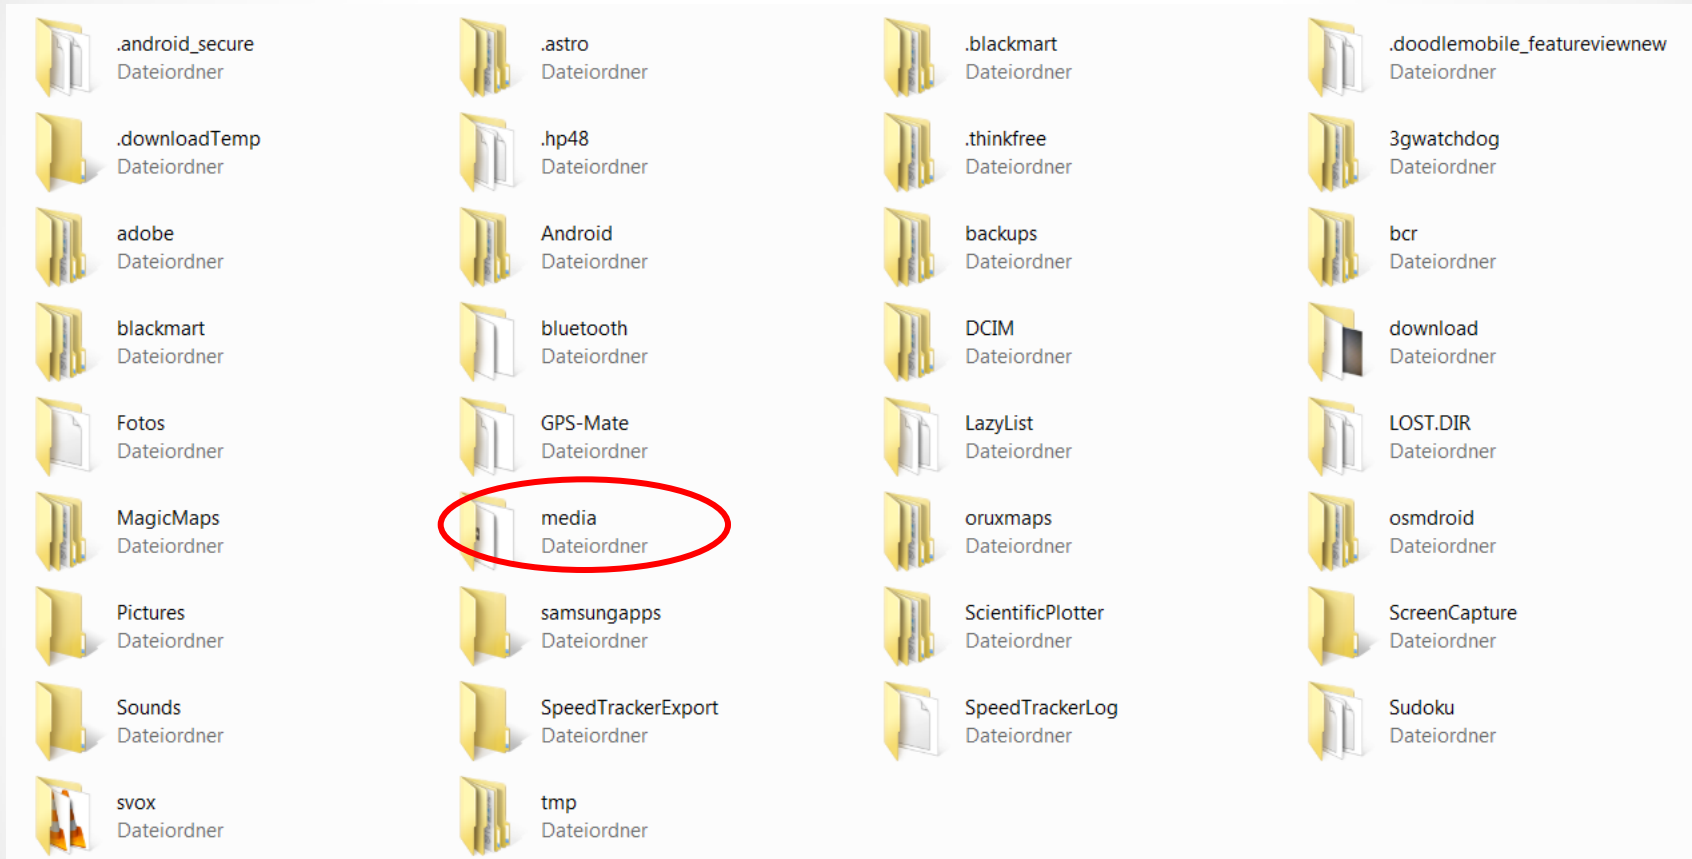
.android_secure
Dateiordner

.astro
Dateiordner

.blackmart
Dateiordner

.doodlemobile_featureviewnew
Dateiordner

.downloadTemp
Dateiordner

.hp48
Dateiordner

.thinkfree
Dateiordner

3gwatchdog
Dateiordner

adobe
Dateiordner

Android
Dateiordner

backups
Dateiordner

bcr
Dateiordner

blackmart
Dateiordner

bluetooth
Dateiordner

DCIM
Dateiordner

download
Dateiordner

Fotos
Dateiordner

GPS-Mate
Dateiordner

LazyList
Dateiordner

LOST.DIR
Dateiordner

MagicMaps
Dateiordner

media
Dateiordner

oruxmaps
Dateiordner

osmdroid
Dateiordner

Pictures
Dateiordner

samsungapps
Dateiordner

ScientificPlotter
Dateiordner

ScreenCapture
Dateiordner

Sounds
Dateiordner

SpeedTrackerExport
Dateiordner

SpeedTrackerLog
Dateiordner

Sudoku
Dateiordner

svox
Dateiordner

tmp
Dateiordner